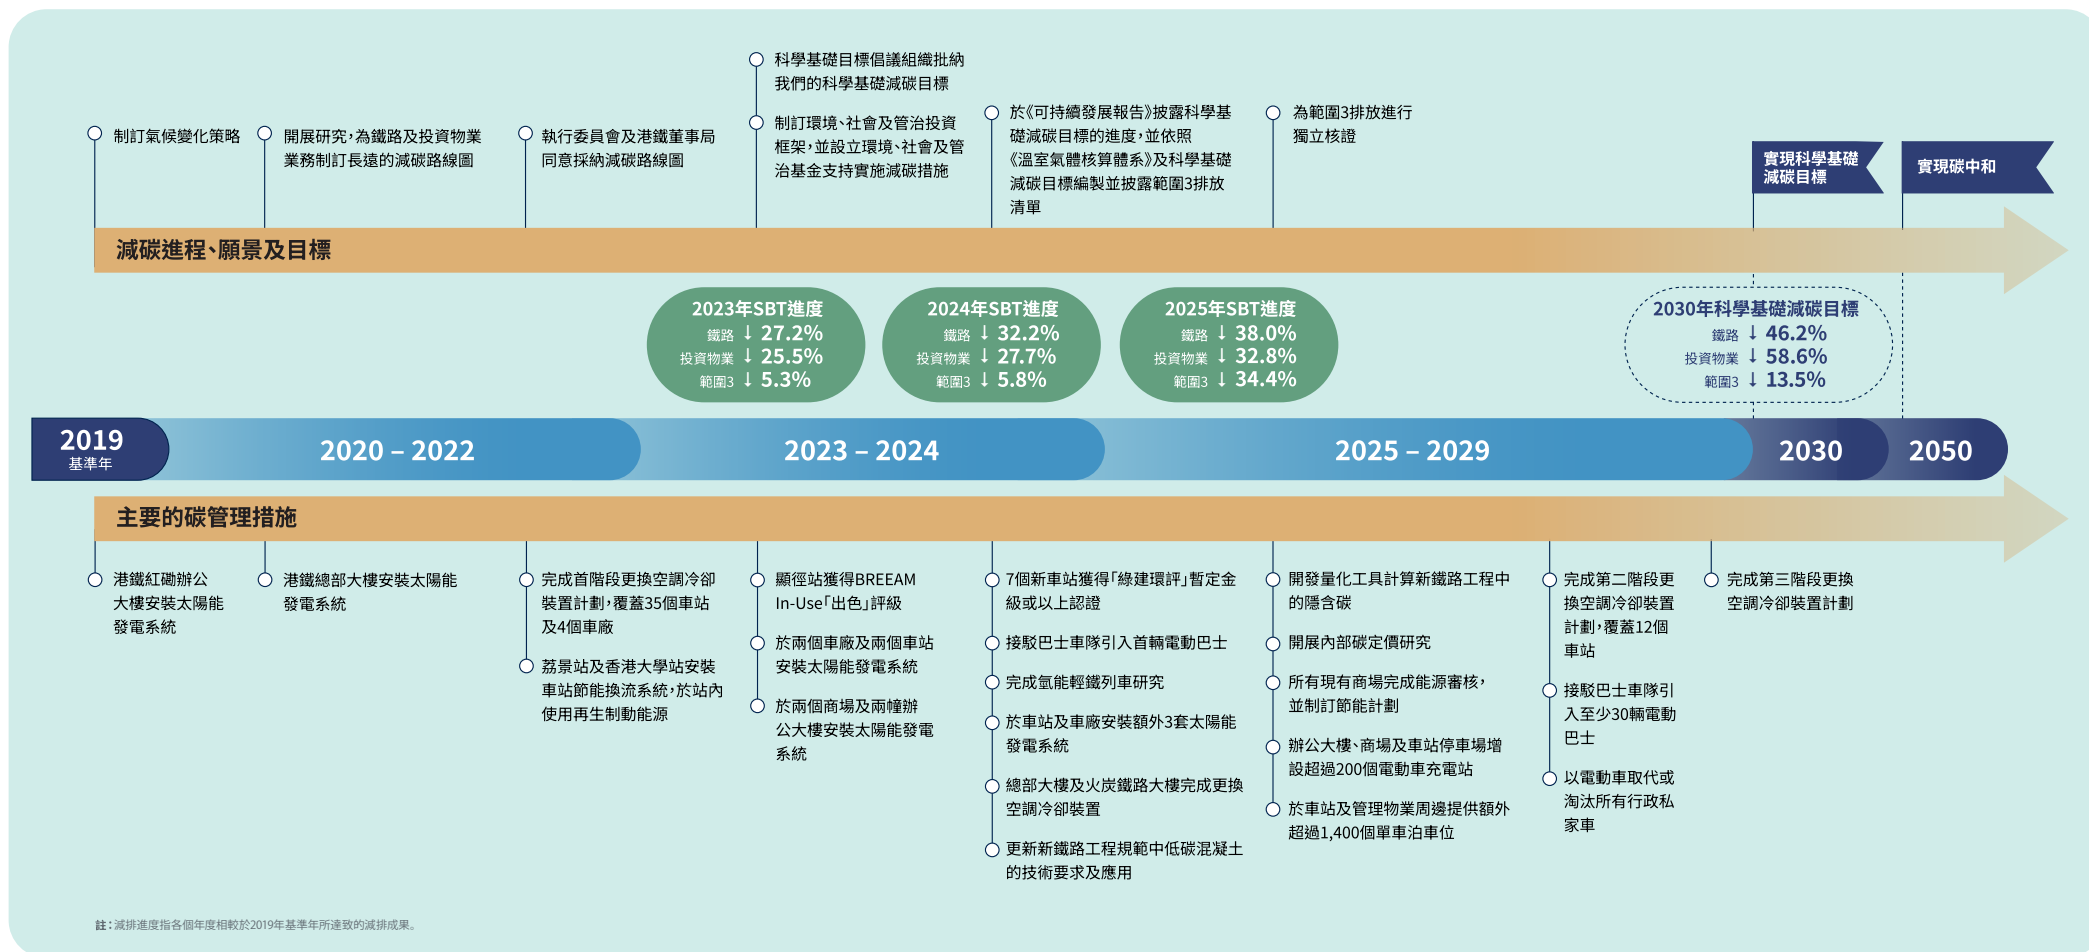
制訂氣候變化策略

開展研究，為鐵路及投資物業業務制訂長遠的減碳路線圖

執行委員會及港鐵董事局同意採納減碳路線圖

科學基礎目標倡議組織批約我們的科學基礎減碳目標

制訂環境、社會及管治投資框架，並設立環境、社會及管治基金支持實施減碳措施

於《可持續發展報告》披露科學基礎減碳目標的進度，並依照《溫室氣體核算體系》及科學基礎減碳目標編製並披露範圍3排放清單

為範圍3排放進行獨立核證

實現科學基礎減碳目標

實現碳中和

減碳進程、願景及目標

2023年SBT進度
鐵路 ↓ 27.2%
投資物業 ↓ 25.5%
範圍3 ↓ 5.3%

2024年SBT進度
鐵路 ↓ 32.2%
投資物業 ↓ 27.7%
範圍3 ↓ 5.8%

2025年SBT進度
鐵路 ↓ 38.0%
投資物業 ↓ 32.8%
範圍3 ↓ 34.4%

2030年科學基礎減碳目標
鐵路 ↓ 46.2%
投資物業 ↓ 58.6%
範圍3 ↓ 13.5%

2019 基準年

2020 – 2022

2023 – 2024

2025 – 2029

2030

2050

主要的碳管理措施

港鐵紅磡辦公大樓安裝太陽能發電系統

港鐵總部大樓安裝太陽能發電系統

完成首階段更換空調冷卻裝置計劃，覆蓋35個車站及4個車廠

荔景站及香港大學站安裝車站節能換流系統，於站內使用再生制動能源

顯徑站獲得BREEAM In-Use「出色」評級

於兩個車廠及兩個車站安裝太陽能發電系統

於兩個商場及兩幢辦公大樓安裝太陽能發電系統

7個新車站獲得「綠建環評」暫定金級或以上認證

接駁巴士車隊引入首輛電動巴士

完成氫能輕鐵列車研究

於車站及車廠安裝額外3套太陽能發電系統

總部大樓及火炭鐵路大樓完成更換空調冷卻裝置

更新新鐵路工程規範中低碳混凝土的技術要求及應用

開發量化工具計算新鐵路工程中的隱含碳

開展內部碳定價研究

所有現有商場完成能源審核，並制訂節能計劃

辦公大樓、商場及車站停車場增設超過200個電動車充電站

於車站及管理物業周邊提供額外超過1,400個單車泊車位

完成第二階段更換空調冷卻裝置計劃，覆蓋12個車站

接駁巴士車隊引入至少30輛電動巴士

以電動車取代或淘汰所有行政私家車

完成第三階段更換空調冷卻裝置計劃

註：減排進度指各個年度相較於2019年基準年所達致的減排成果。